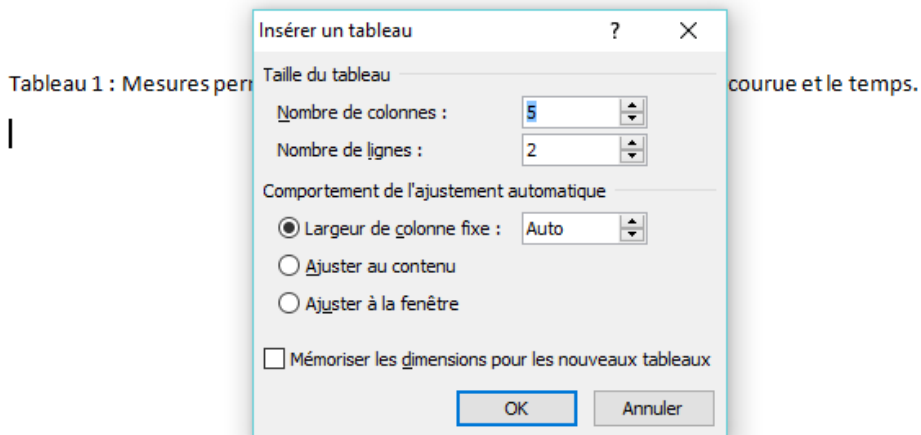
Tableau 1 : Mesures perr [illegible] courue et le temps.

Insérer un tableau ? X

Taille du tableau

Nombre de colonnes : 5

Nombre de lignes : 2

Comportement de l'ajustement automatique

Largeur de colonne fixe : Auto

Ajuster au contenu

Ajuster à la fenêtre

Mémoriser les dimensions pour les nouveaux tableaux

OK Annuler